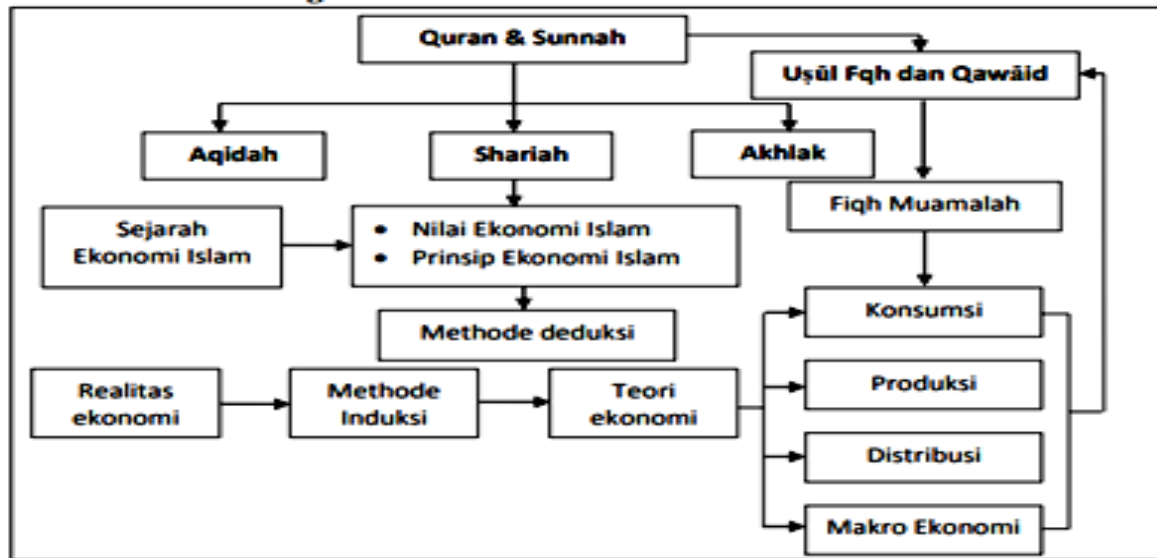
Quran & Sunnah

Uṣûl Fqh dan Qawâid

Aqidah

Shariah

Akhlak

Fiqh Muamalah

Sejarah Ekonomi Islam

• Nilai Ekonomi Islam
• Prinsip Ekonomi Islam

Methode deduksi

Konsumsi

Realitas ekonomi

Methode Induksi

Teori ekonomi

Produksi

Distribusi

Makro Ekonomi